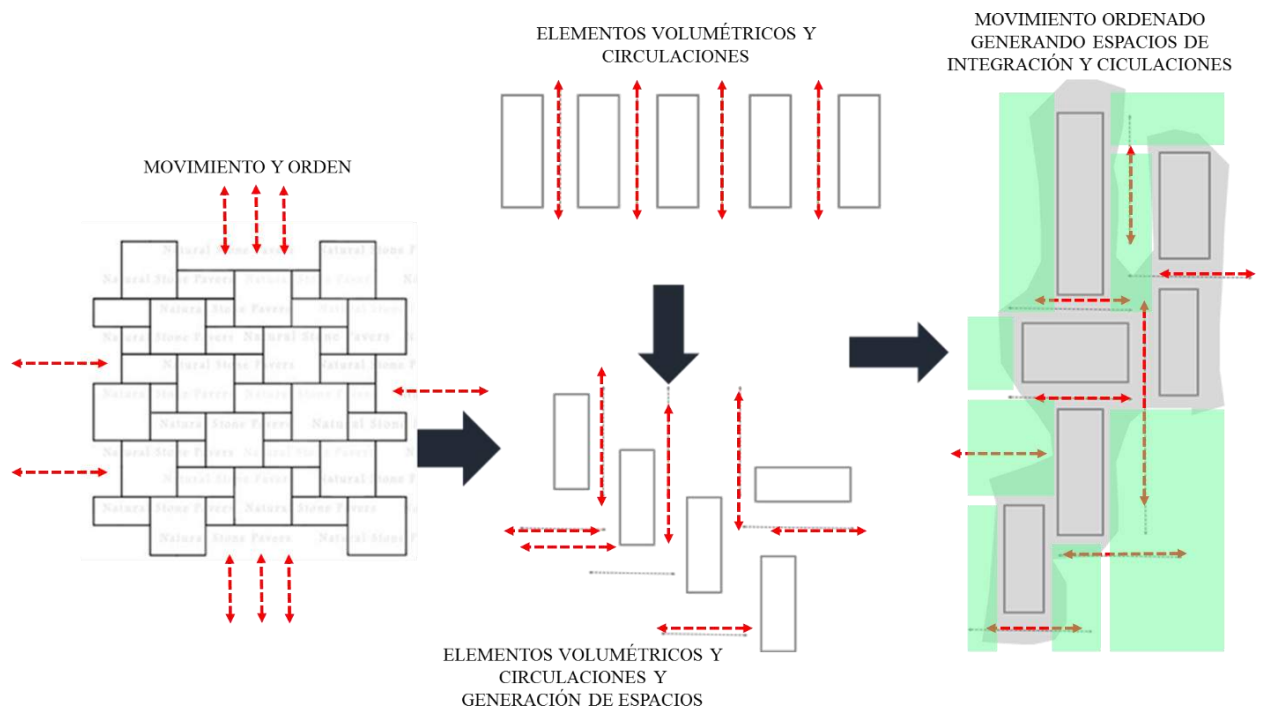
ELEMENTOS VOLUMÉTRICOS Y CIRCULACIONES

MOVIMIENTO ORDENADO GENERANDO ESPACIOS DE INTEGRACIÓN Y CICULACIONES

MOVIMIENTO Y ORDEN

Natural Stone Pavers

ELEMENTOS VOLUMÉTRICOS Y CIRCULACIONES Y GENERACIÓN DE ESPACIOS